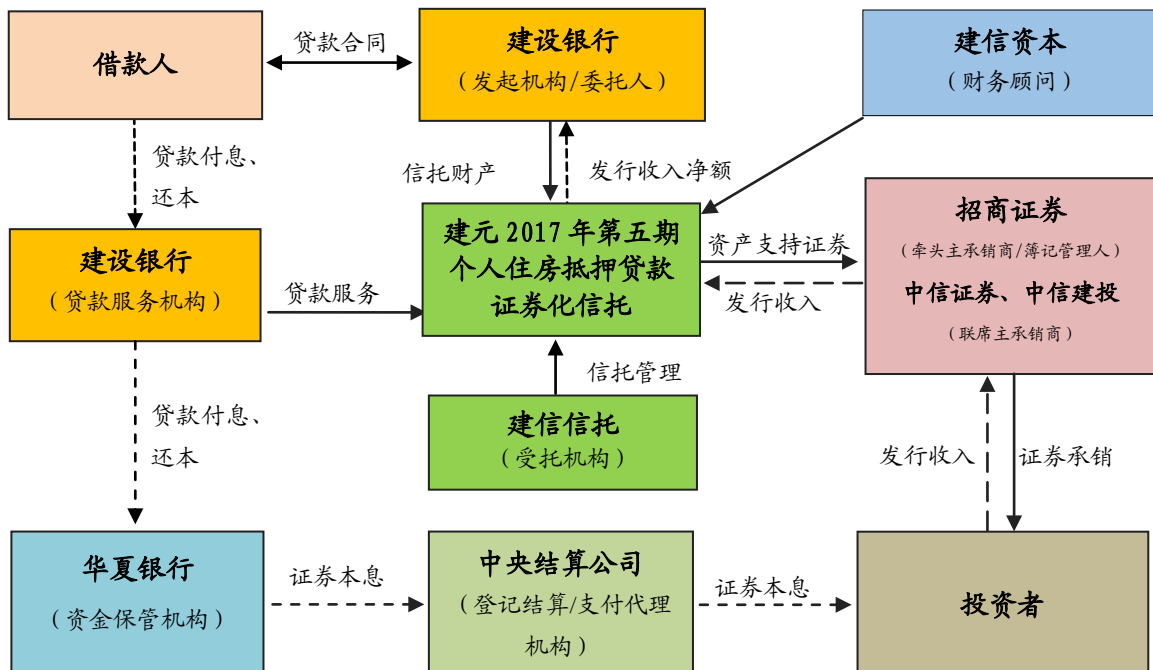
借款人

贷款合同

建设银行
（发起机构/委托人）

建信资本
（财务顾问）

贷款付息、还本

信托财产

发行收入净额

建设银行
（贷款服务机构）

贷款服务

建元 2017 年第五期个人住房抵押贷款证券化信托

资产支持证券

发行收入

招商证券
（牵头主承销商/簿记管理人）
中信证券、中信建投
（联席主承销商）

信托管理

贷款付息、还本

建信信托
（受托机构）

发行收入

证券承销

华夏银行
（资金保管机构）

证券本息

中央结算公司
（登记结算/支付代理机构）

证券本息

投资者